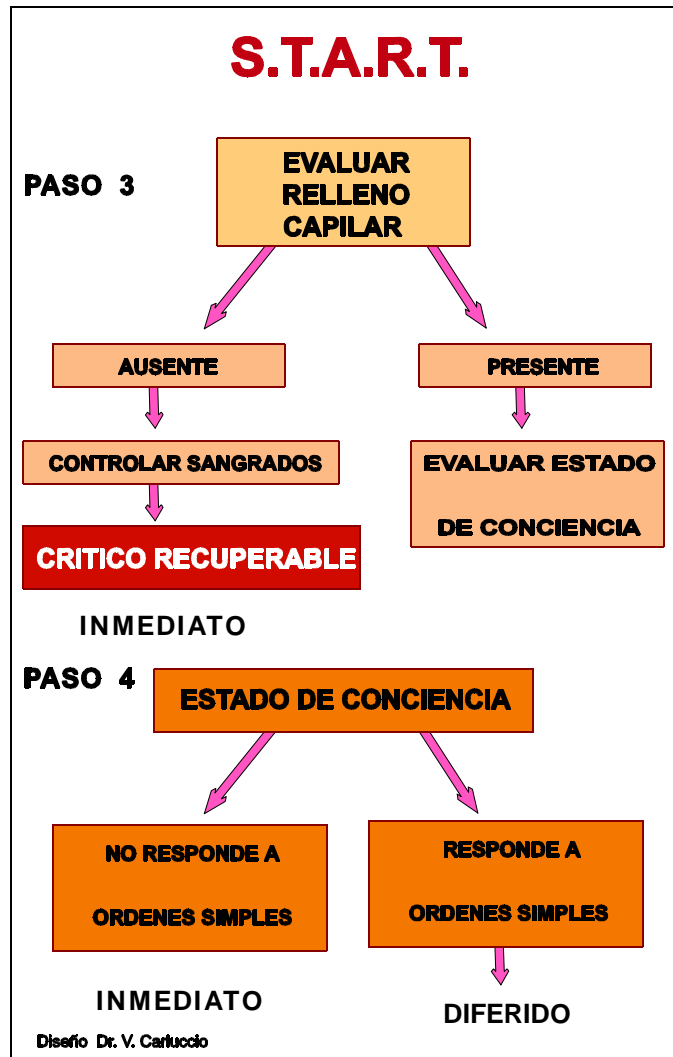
S.T.A.R.T.

PASO 3

EVALUAR RELLENO CAPILAR

AUSENTE

PRESENTE

CONTROLAR SANGRADOS

EVALUAR ESTADO DE CONCIENCIA

CRITICO RECUPERABLE

INMEDIATO

PASO 4

ESTADO DE CONCIENCIA

NO RESPONDE A ORDENES SIMPLES

RESPONDE A ORDENES SIMPLES

INMEDIATO

DIFERIDO

Diseño Dr. V. Carluccio